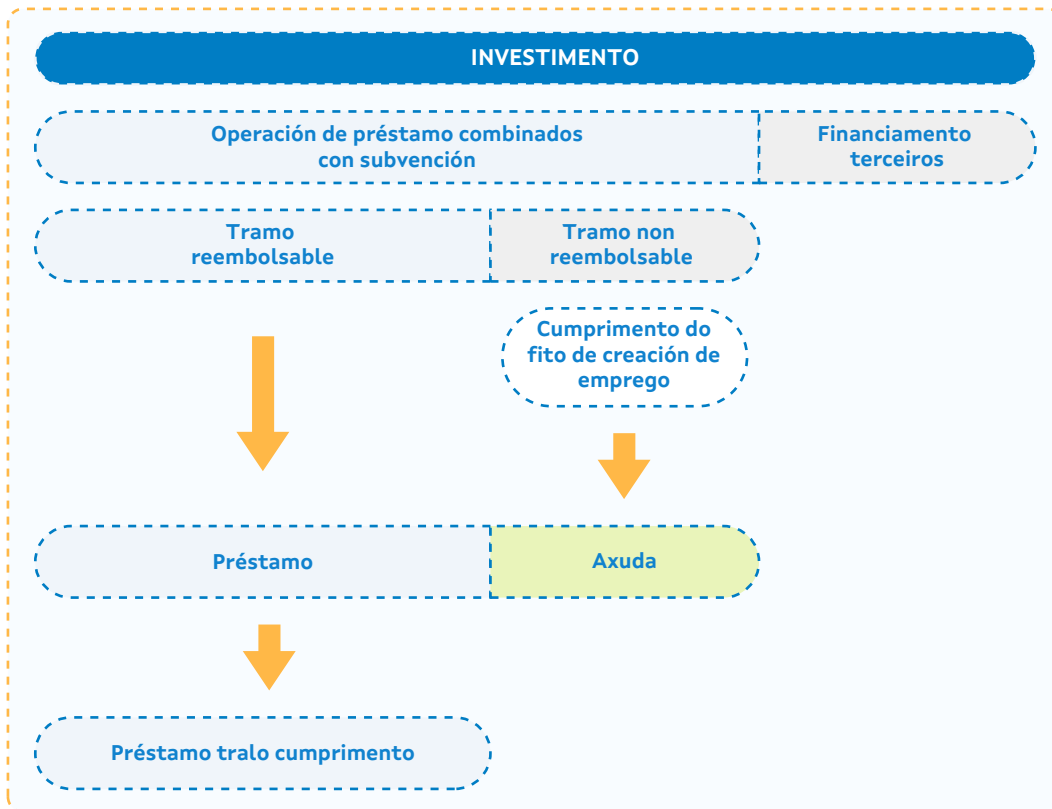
INVESTIMENTO

Operación de préstamo combinados con subvención

Financiamento terceiros

Tramo reembolsable

Tramo non reembolsable

Cumprimento do fito de creación de emprego

Préstamo

Axuda

Préstamo tralo cumprimento